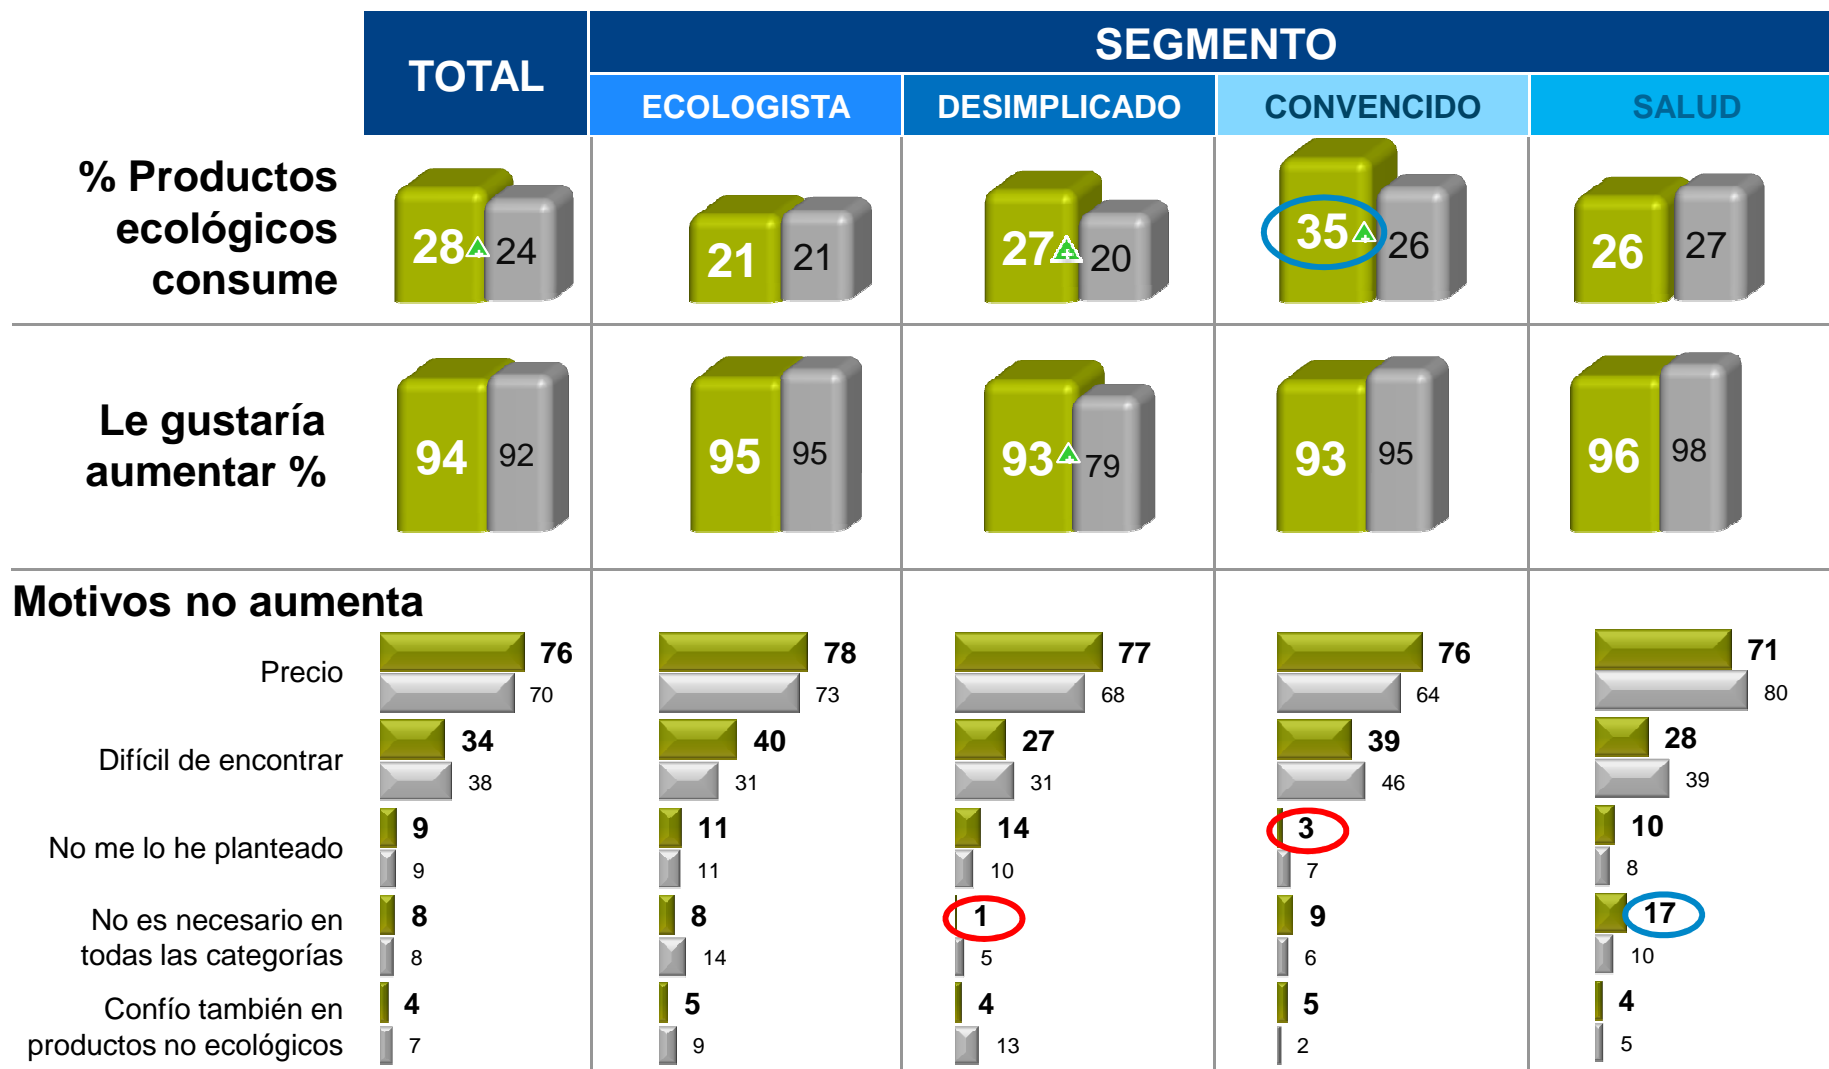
| | TOTAL | SEGMENTO ECOLOGISTA | SEGMENTO DESIMPLICADO | SEGMENTO CONVENCIDO | SEGMENTO SALUD |
|---|---|---|---|---|---|
| % Productos ecológicos consume | 28 24 | 21 21 | 27 20 | 35 26 | 26 27 |
| Le gustaría aumentar % | 94 92 | 95 95 | 93 79 | 93 95 | 96 98 |

Motivos no aumenta

| | TOTAL | ECOLOGISTA | DESIMPLICADO | CONVENCIDO | SALUD |
|---|---|---|---|---|---|
| Precio | 76 70 | 78 73 | 77 68 | 76 64 | 71 80 |
| Difícil de encontrar | 34 38 | 40 31 | 27 31 | 39 46 | 28 39 |
| No me lo he planteado | 9 9 | 11 11 | 14 10 | 3 7 | 10 8 |
| No es necesario en todas las categorías | 8 8 | 8 14 | 1 5 | 9 6 | 17 10 |
| Confío también en productos no ecológicos | 4 7 | 5 9 | 4 13 | 5 2 | 4 5 |